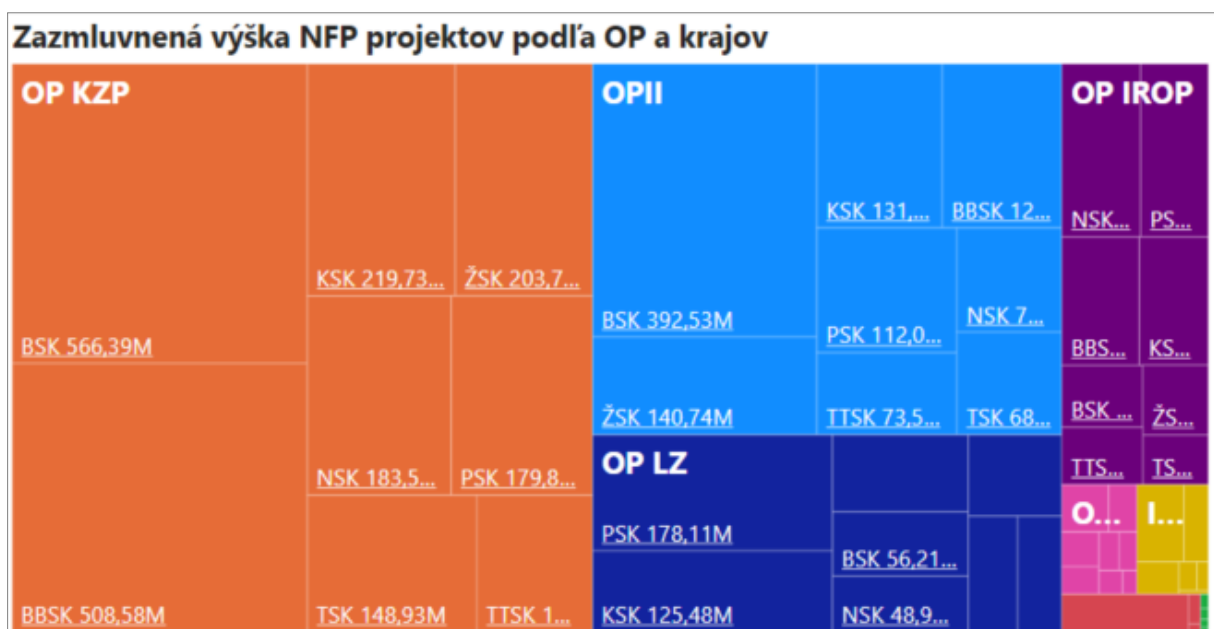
Zazmluvnená výška NFP projektov podľa OP a krajov

OP KZP
BSK 566,39M
BBSK 508,58M
KSK 219,73...
ŽSK 203,7...
NSK 183,5...
PSK 179,8...
TSK 148,93M
TTSK 1...

OPII
BSK 392,53M
ŽSK 140,74M
KSK 131,...
BBSK 12...
PSK 112,0...
NSK 7...
TTSK 73,5...
TSK 68...

OP LZ
PSK 178,11M
KSK 125,48M
BSK 56,21...
NSK 48,9...

OP IROP
NSK...
PS...
BBS...
KS...
BSK ...
ŽS...
TTS...
TS...

O...
I...